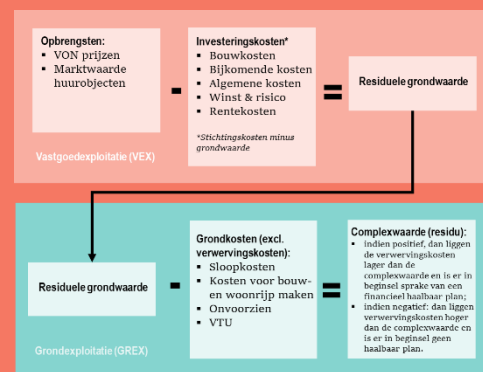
Opbrengsten:
- VON prijzen
- Marktwaarde huurobjecten

-

Investeringskosten*
- Bouwkosten
- Bijkomende kosten
- Algemene kosten
- Winst & risico
- Rentekosten

*Stichtingskosten minus grondwaarde

=

Residuele grondwaarde

Vastgoedexploitatie (VEX)

Residuele grondwaarde

-

Grondkosten (excl. verwervingskosten):
- Sloopkosten
- Kosten voor bouw- en woonrijp maken
- Onvoorzien
- VTU

=

Complexwaarde (residu):
- indien positief, dan liggen de verwervingskosten lager dan de complexwaarde en is er in beginsel sprake van een financieel haalbaar plan;
- indien negatief: dan liggen verwervingskosten hoger dan de complexwaarde en is er in beginsel geen haalbaar plan.

Grondexploitatie (GREX)